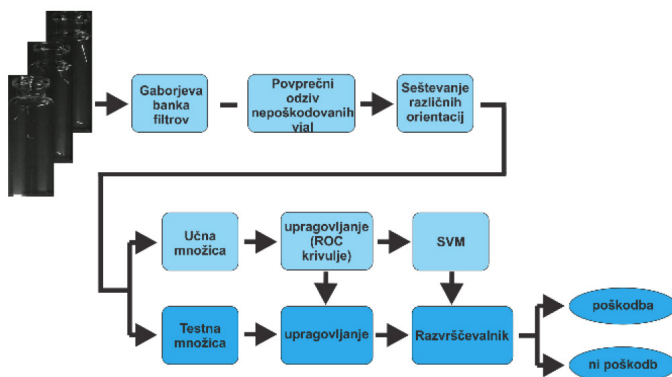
Gaborjeva banka filtrov

Povprečni odziv nepoškodovanih vial

Seštevanje različnih orientacij

Učna množica

upragovljanje (ROC krivulje)

SVM

Testna množica

upragovljanje

Razvrščevalnik

poškodba

ni poškodb